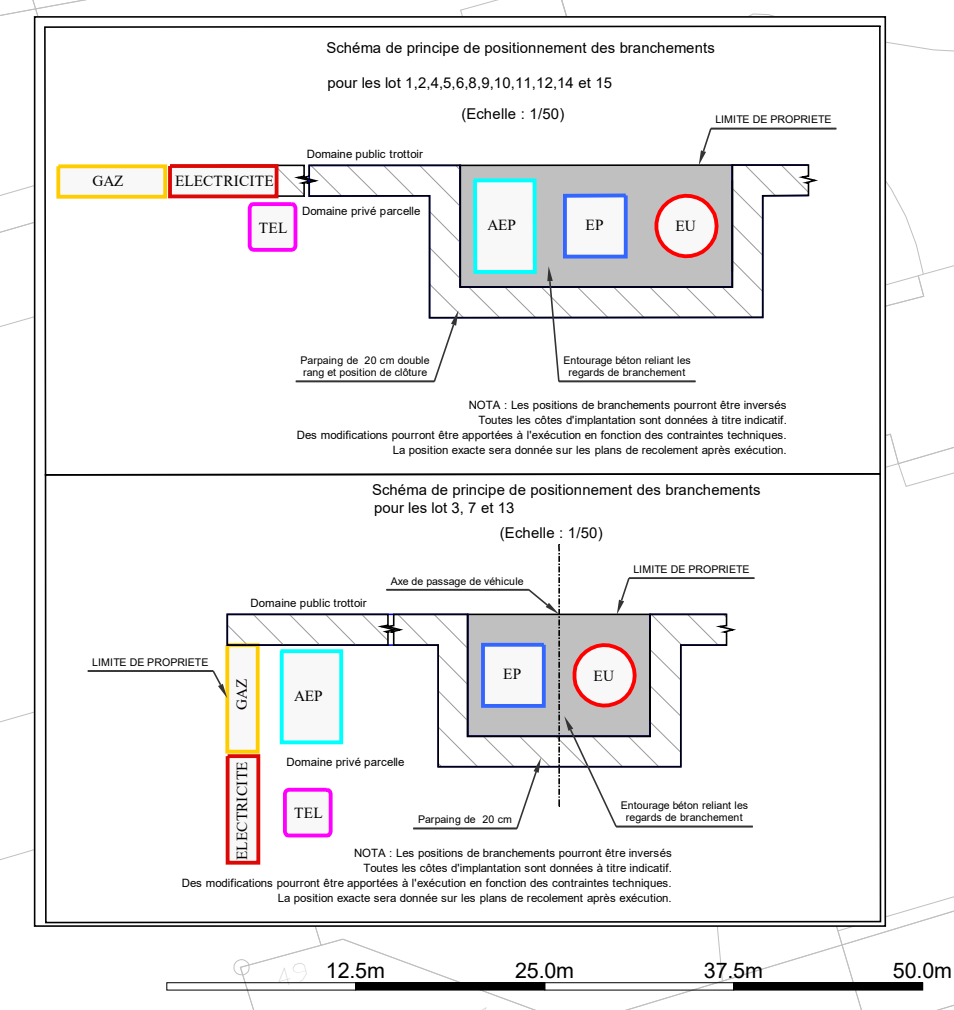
Schéma de principe de positionnement des branchements

pour les lot 1,2,4,5,6,8,9,10,11,12,14 et 15

(Echelle : 1/50)

LIMITE DE PROPRIETE

Domaine public trottoir

GAZ

ELECTRICITE

TEL

Domaine privé parcelle

AEP

EP

EU

Parpaing de 20 cm double rang et position de clôture

Entourage béton reliant les regards de branchement

NOTA : Les positions de branchements pourront être inversés
Toutes les côtes d'implantation sont données à titre indicatif.
Des modifications pourront être apportées à l'exécution en fonction des contraintes techniques.
La position exacte sera donnée sur les plans de recolement après exécution.

Schéma de principe de positionnement des branchements
pour les lot 3, 7 et 13

(Echelle : 1/50)

Axe de passage de véhicule

LIMITE DE PROPRIETE

Domaine public trottoir

LIMITE DE PROPRIETE

GAZ

AEP

EP

EU

Domaine privé parcelle

ELECTRICITE

TEL

Parpaing de 20 cm

Entourage béton reliant les regards de branchement

NOTA : Les positions de branchements pourront être inversés
Toutes les côtes d'implantation sont données à titre indicatif.
Des modifications pourront être apportées à l'exécution en fonction des contraintes techniques.
La position exacte sera donnée sur les plans de recolement après exécution.

12.5m 25.0m 37.5m 50.0m